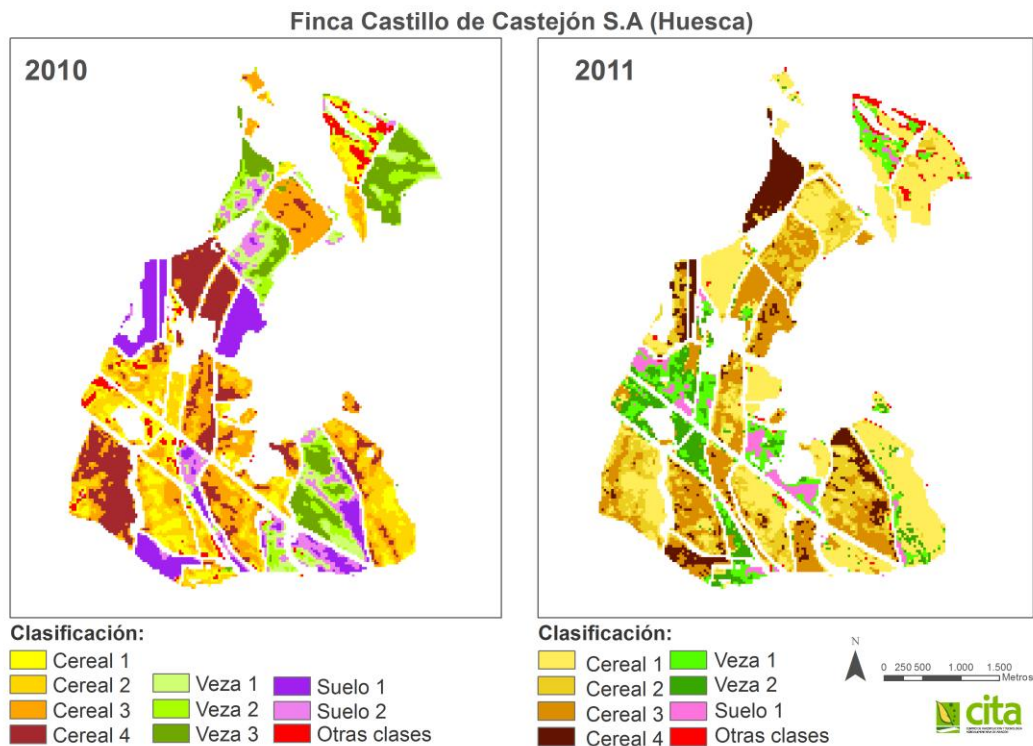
Finca Castillo de Castejón S.A (Huesca)

2010

2011

Clasificación:

Cereal 1
Cereal 2
Cereal 3
Cereal 4
Veza 1
Veza 2
Veza 3
Suelo 1
Suelo 2
Otras clases

Clasificación:

Cereal 1
Cereal 2
Cereal 3
Cereal 4
Veza 1
Veza 2
Suelo 1
Otras clases

N

0 250 500 1.000 1.500 Metros

cita